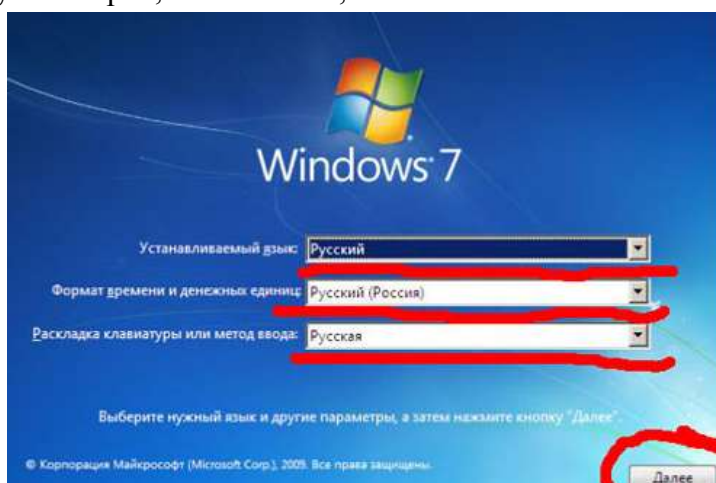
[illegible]

Windows 7

Устанавливаемый язык: Русский

Формат времени и денежных единиц: Русский (Россия)

Раскладка клавиатуры или метод ввода: Русская

Выберите нужный язык и другие параметры, а затем нажмите кнопку "Далее".

© Корпорация Майкрософт (Microsoft Corp.), 2009. Все права защищены.

Далее